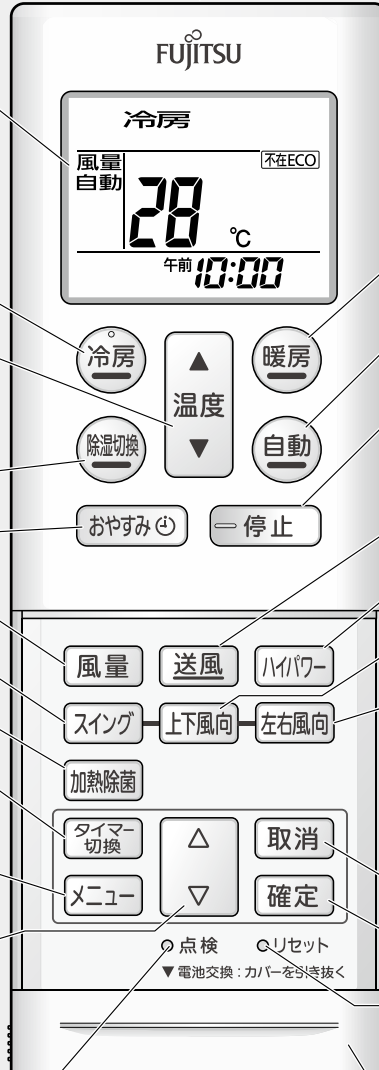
FUJITSU

冷房

風量
自動

不在ECO

28 ℃

午前 10:00

冷房

▲
温度
▼

暖房

除湿切換

自動

おやすみ

停止

風量

送風

ハイパワー

スイング

上下風向

左右風向

加熱除菌

タイマー切換

△

取消

メニュー

▽

確定

点検

リセット

▼電池交換：カバーを引き抜く